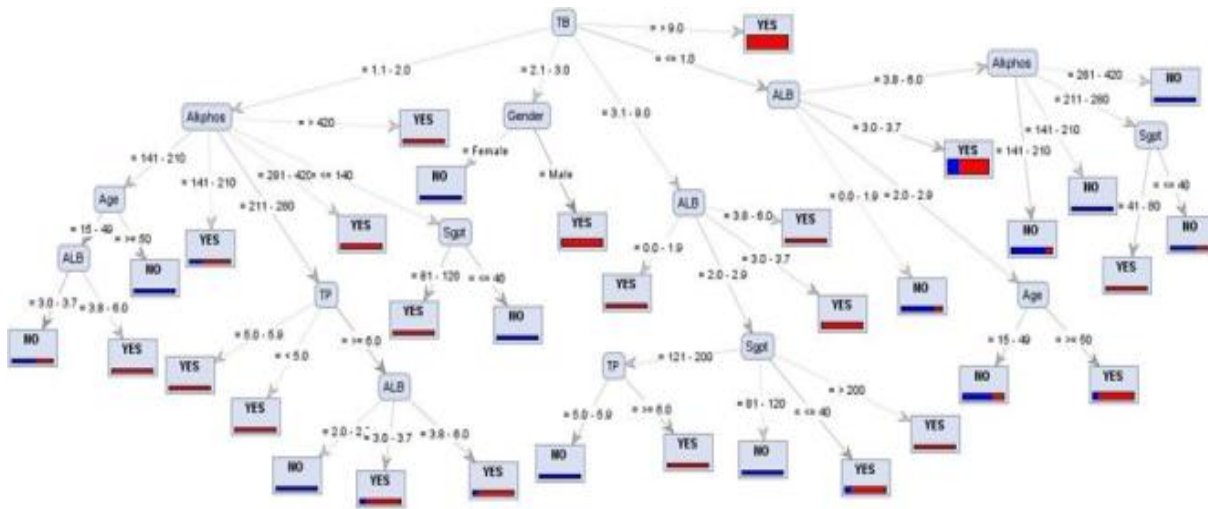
TB
= > 9.0
YES
= 1.1 - 2.0
= 2.1 - 3.0
= <= 1.0
Alkphos
= > 420
YES
Gender
= 3.1 - 9.0
ALB
= 3.8 - 6.0
Alkphos
= 281 - 420
NO
= 211 - 280
= 3.0 - 3.7
YES
= 141 - 210
Sgpt
= 141 - 210
= Female
= 141 - 210
= 281 - 420
= <= 140
NO
= Male
ALB
= 3.8 - 6.0
YES
= 0.0 - 1.9
= 2.0 - 2.9
NO
= <= 40
Age
= 211 - 280
YES
Sgpt
YES
= 41 - 80
NO
= 15 - 49
= >= 50
YES
YES
= 0.0 - 1.9
= 3.0 - 3.7
NO
ALB
NO
= 81 - 120
= <= 40
YES
= 2.0 - 2.9
YES
NO
Age
= 3.0 - 3.7
= 3.8 - 6.0
TP
YES
NO
YES
NO
= 5.0 - 5.9
= < 5.0
= >= 6.0
= 15 - 49
= >= 50
YES
Sgpt
= 121 - 200
TP
NO
YES
YES
ALB
= > 200
= 2.0 - 2.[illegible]
= 3.0 - 3.7
= 3.8 - 6.0
= 5.0 - 5.9
= >= 6.0
= 81 - 120
= <= 40
YES
NO
YES
YES
NO
NO
YES